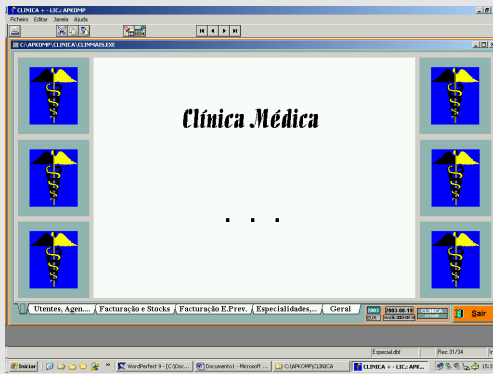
CLINICA + - LIC.: APKOMP

Ficheiro Editar Janela Ajuda

C:\APKOMP\CLINICA\CLINMAIS.EXE

Clínica Médica

. . .

Utentes, Agen.... | Facturação e Stocks | Facturação E.Prev. | Especialidades,... | Geral

2002

2003-08-19

CLINICA

Sair

Especial.dbf

Rec 31/34

Iniciar

WordPerfect 9 - [C:\Doc...

Documento1 - Microsoft ...

C:\APKOMP\CLINICA

CLINICA + - LIC.: APK...

15:3